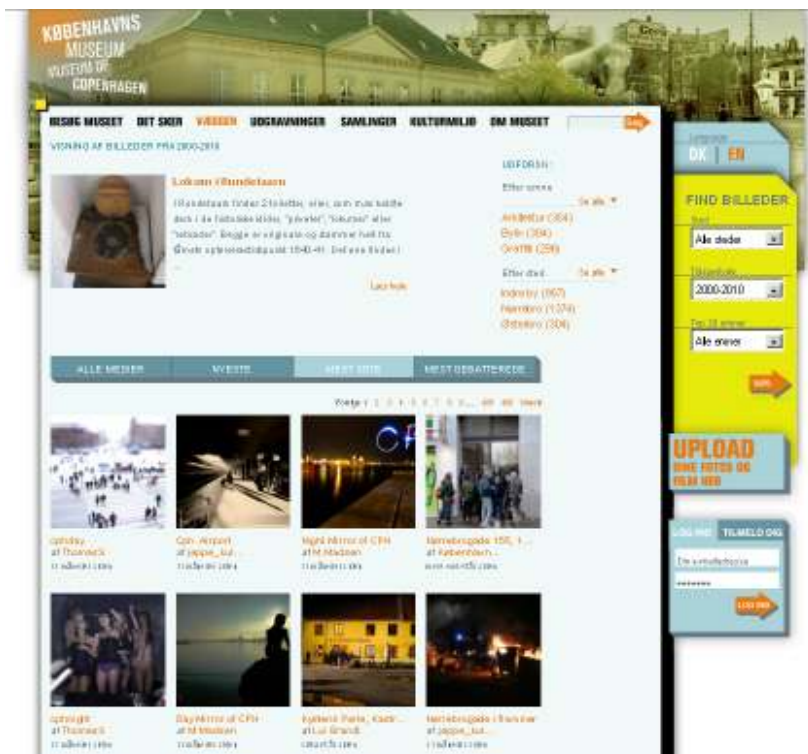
KØBENHAVNS MUSEUM MUSEUM OF COPENHAGEN

BESØG MUSEET DET SKER VÆGGEN UDGRAVNINGER SAMLINGER KULTURMILJØ OM MUSEET

VISNING AF BILLEDER FRA 2000-2010

Lokum i Rundetaarn

I Rundetaarn findes 2 toiletter, eller, som man sadde dengang, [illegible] "privetter", "lokumer" eller "retirader". Begge er originale og stammer helt fra tårnets opførelsestidspunkt 1640-41. Det ene findes i ...

Læs mere

UDFORSK:

Efter emne Se alle

Arkitektur (304)
Byliv (304)
Graffiti (298)

Efter sted Se alle

Indre by (867)
Nørrebro (1374)
Østerbro (304)

Language
DK | EN

FIND BILLEDER
Sted
Alle steder
Tidsperiode
2000-2010
Top 10 emner
Alle emner
SØG

UPLOAD DINE FOTOS OG FILM HER

LOG IND TILMELD DIG
Din e-mailadresse
••••••••
LOG IND

ALLE MEDIER NYESTE MEST SETE MEST DEBATTEREDE

Forrige 1 2 3 4 5 6 7 8 9 ... 89 90 Næste

cphday at Thomas K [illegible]

Cph. Airport at jeppe_kut... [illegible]

Night Mirror of CPH at M.Madsen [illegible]

Nørrebrogade 155, 1... at København... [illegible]

cphnight at Thomas K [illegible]

Day Mirror of CPH at M.Madsen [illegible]

Kjøbenh Farve, Kastr... at Lui Brandt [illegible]

Nørrebrogade i flammer at jeppe_kut... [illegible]